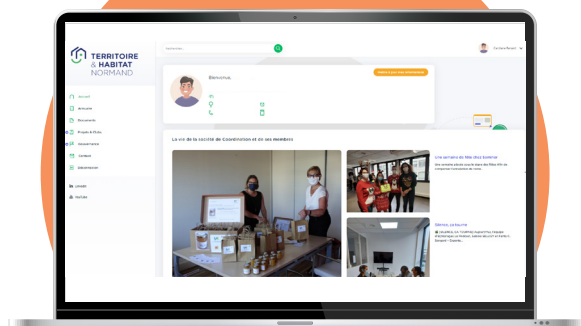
TERRITOIRE & HABITAT NORMAND

Rechercher...

Bienvenue,

Accueil
Annuaire
Documents
Projets & Etudes
Gouvernance
Cerbère
Observatoire

La vie de la société de Coordination et de ses membres

Une semaine de fête chez Siloge

Séminaire, Le Havre

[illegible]